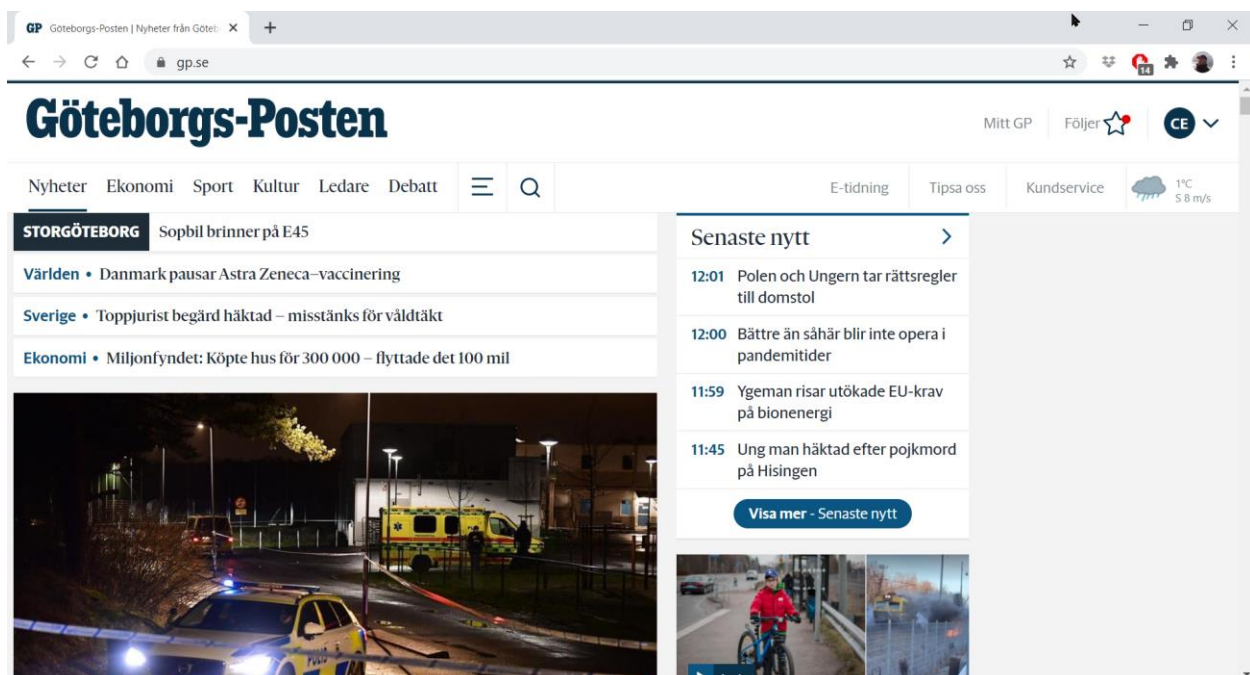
GP Göteborgs-Posten | Nyheter från Göteb ×
+

gp.se

14

Göteborgs-Posten

Mitt GP
Följer
CE

Nyheter Ekonomi Sport Kultur Ledare Debatt

E-tidning
Tipsa oss
Kundservice
1°C
S 8 m/s

STORGÖTEBORG Sopbil brinner på E45

Världen • Danmark pausar Astra Zeneca-vaccinering

Sverige • Toppjurist begärd häktad – misstänks för våldtäkt

Ekonomi • Miljonfyndet: Köpte hus för 300 000 – flyttade det 100 mil

Senaste nytt

12:01 Polen och Ungern tar rättsregler till domstol

12:00 Bättre än såhär blir inte opera i pandemitider

11:59 Ygeman risar utökade EU-krav på bionenergi

11:45 Ung man häktad efter pojkmord på Hisingen

Visa mer - Senaste nytt

POLIS